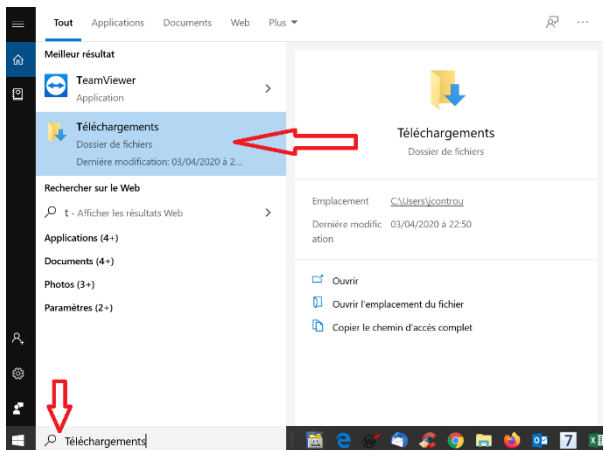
Tout Applications Documents Web Plus

Meilleur résultat

TeamViewer
Application

Téléchargements
Dossier de fichiers
Dernière modification: 03/04/2020 à 2...

Rechercher sur le Web

t - Afficher les résultats Web

Applications (4+)

Documents (4+)

Photos (3+)

Paramètres (2+)

Téléchargements
Dossier de fichiers

Emplacement C:\Users\jcontrou

Dernière modification 03/04/2020 à 22:50

Ouvrir

Ouvrir l'emplacement du fichier

Copier le chemin d'accès complet

Téléchargements

7